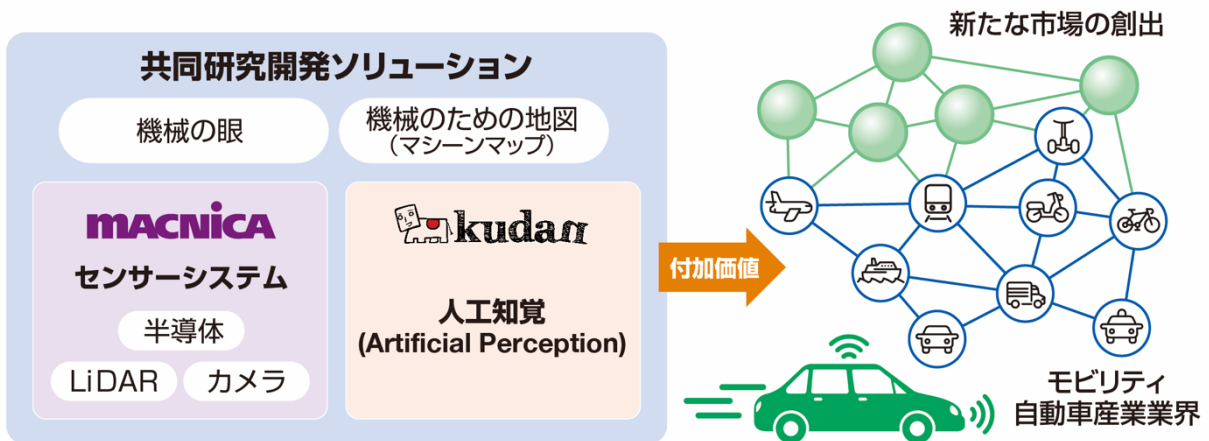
共同研究開発ソリューション

機械の眼

機械のための地図
（マシーンマップ）

MACNICA

センサーシステム

半導体

LiDAR

カメラ

kudan

人工知覚
(Artificial Perception)

付加価値

新たな市場の創出

モビリティ
自動車産業業界